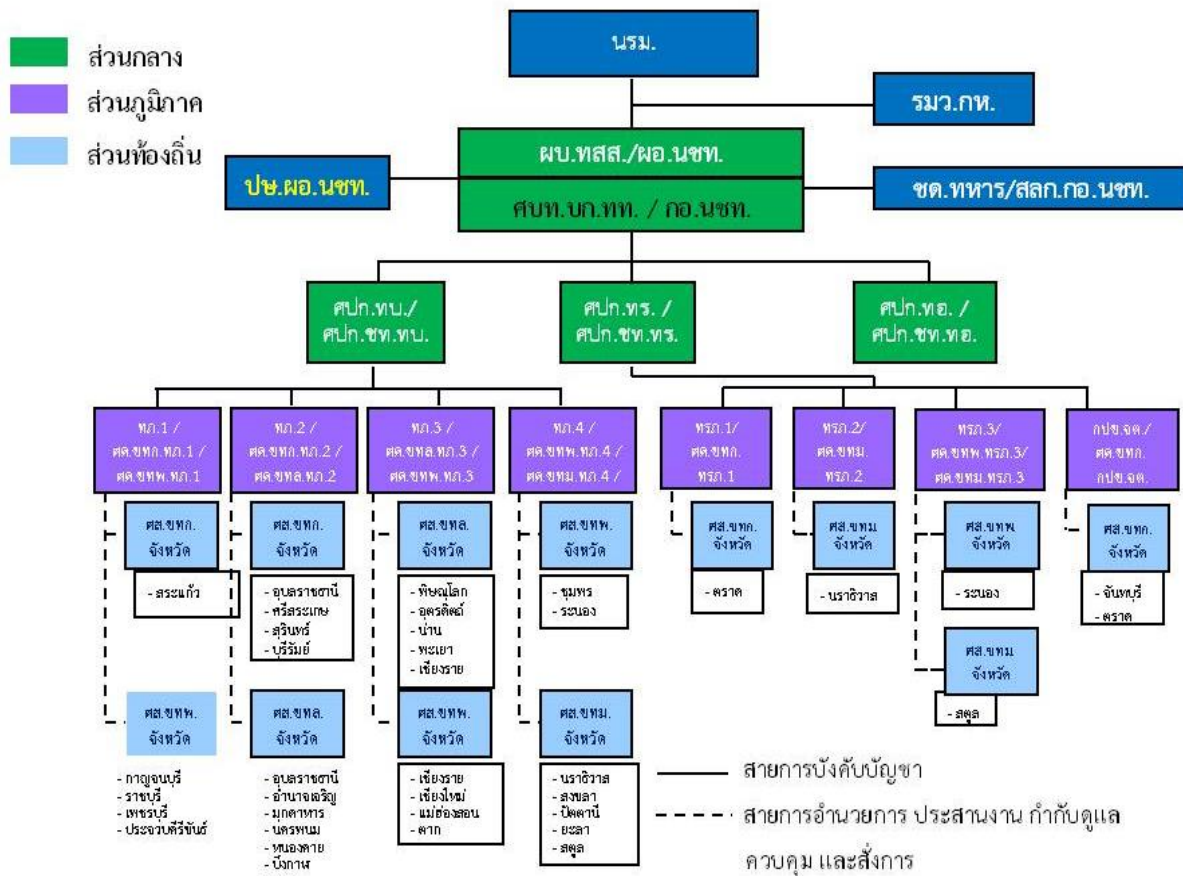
ส่วนกลาง
ส่วนภูมิภาค
ส่วนท้องถิ่น

นรม.

รมว.กห.

ผบ.ทสส./ผอ.นชท.

ปษ.ผอ.นชท.

ศบท.บก.ทท. / กอ.นชท.

ชด.ทหาร/สลก.กอ.นชท.

ศปก.ทบ./ ศปก.ชท.ทบ.

ศปก.ทร. / ศปก.ชท.ทร.

ศปก.ทอ. / ศปก.ชท.ทอ.

ทภ.1 / ศต.ขทก.ทภ.1 / ศต.ขทพ.ทภ.1

ทภ.2 / ศต.ขทล.ทภ.2 / ศต.ขทล.ทภ.2

ทภ.3 / ศต.ขทล.ทภ.3 / ศต.ขทพ.ทภ.3

ทภ.4 / ศต.ขทพ.ทภ.4 / ศต.ขทม.ทภ.4 /

ทรภ.1/ ศต.ขทก. ทรภ.1

ทรภ.2/ ศต.ขทม. ทรภ.2

ทรภ.3/ ศต.ขทพ.ทรภ.3/ ศต.ขทม.ทรภ.3

กปช.จต./ ศต.ขทก. กปช.จต.

ศส.ขทก. จังหวัด
- สระแก้ว

ศส.ขทก. จังหวัด
- อุบลราชธานี
- ศรีสะเกษ
- สุรินทร์
- บุรีรัมย์

ศส.ขทล. จังหวัด
- พิษณุโลก
- อุตรดิตถ์
- น่าน
- พะเยา
- เชียงราย

ศส.ขทพ. จังหวัด
- ชุมพร
- ระนอง

ศส.ขทก. จังหวัด
- ตราด

ศส.ขทม จังหวัด
- นราธิวาส

ศส.ขทพ จังหวัด
- ระนอง

ศส.ขทม จังหวัด
- สตูล

ศส.ขทก. จังหวัด
- จันทบุรี
- ตราด

ศส.ขทพ. จังหวัด
- กาญจนบุรี
- ราชบุรี
- เพชรบุรี
- ประจวบคีรีขันธ์

ศส.ขทล. จังหวัด
- อุบลราชธานี
- อำนาจเจริญ
- มุกดาหาร
- นครพนม
- หนองคาย
- บึงกาฬ

ศส.ขทพ. จังหวัด
- เชียงราย
- เชียงใหม่
- แม่ฮ่องสอน
- ตาก

ศส.ขทม. จังหวัด
- นราธิวาส
- สงขลา
- ปัตตานี
- ยะลา
- สตูล

สายการบังคับบัญชา

สายการอำนวยการ ประสานงาน กำกับดูแล ควบคุม และสั่งการ